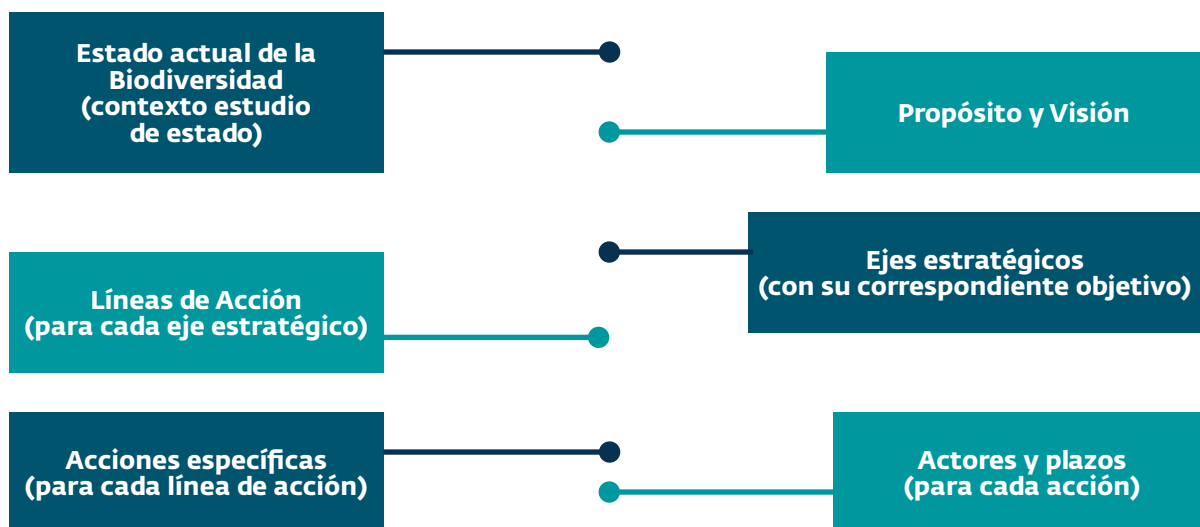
Estado actual de la Biodiversidad (contexto estudio de estado)

Propósito y Visión

Ejes estratégicos (con su correspondiente objetivo)

Líneas de Acción (para cada eje estratégico)

Acciones específicas (para cada línea de acción)

Actores y plazos (para cada acción)